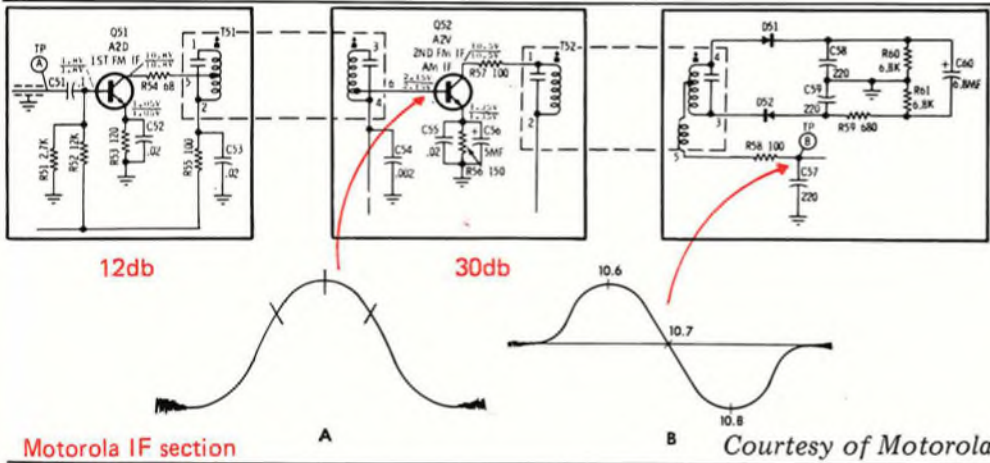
TP
A
C51
Q51
A2D
1ST FM IF
R54 68
T51
1
2
R51 2.7K
R52 12K
R53 120
C52 .02
R55 100
C53 .02

Q52
A2V
2ND FM IF
AM IF
R57 100
T52
3
4
6
C54 .002
C55 .02
C56 5MF
R56 150
1
2

D51
C58 220
R60 6.8K
C60 6.8MF
4
C59 220
R61 6.8K
D52
R59 680
3
TP
B
R58 100
5
C57 220

12db

30db

10.6
10.7
10.8

Motorola IF section
A
B
Courtesy of Motorola